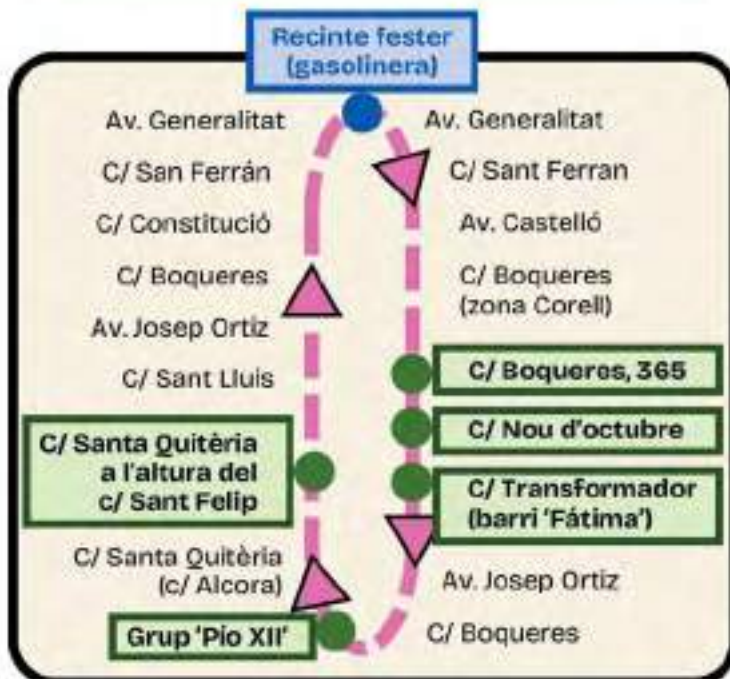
Recinte fester (gasolinera)

Av. Generalitat

C/ San Ferrán

C/ Constitució

C/ Boqueres

Av. Josep Ortiz

C/ Sant Lluis

C/ Santa Quitèria a l'altura del c/ Sant Felip

C/ Santa Quitèria (c/ Alcora)

Grup 'Pio XII'

Av. Generalitat

C/ Sant Ferran

Av. Castelló

C/ Boqueres (zona Corell)

C/ Boqueres, 365

C/ Nou d'octubre

C/ Transformador (barri 'Fátima')

Av. Josep Ortiz

C/ Boqueres